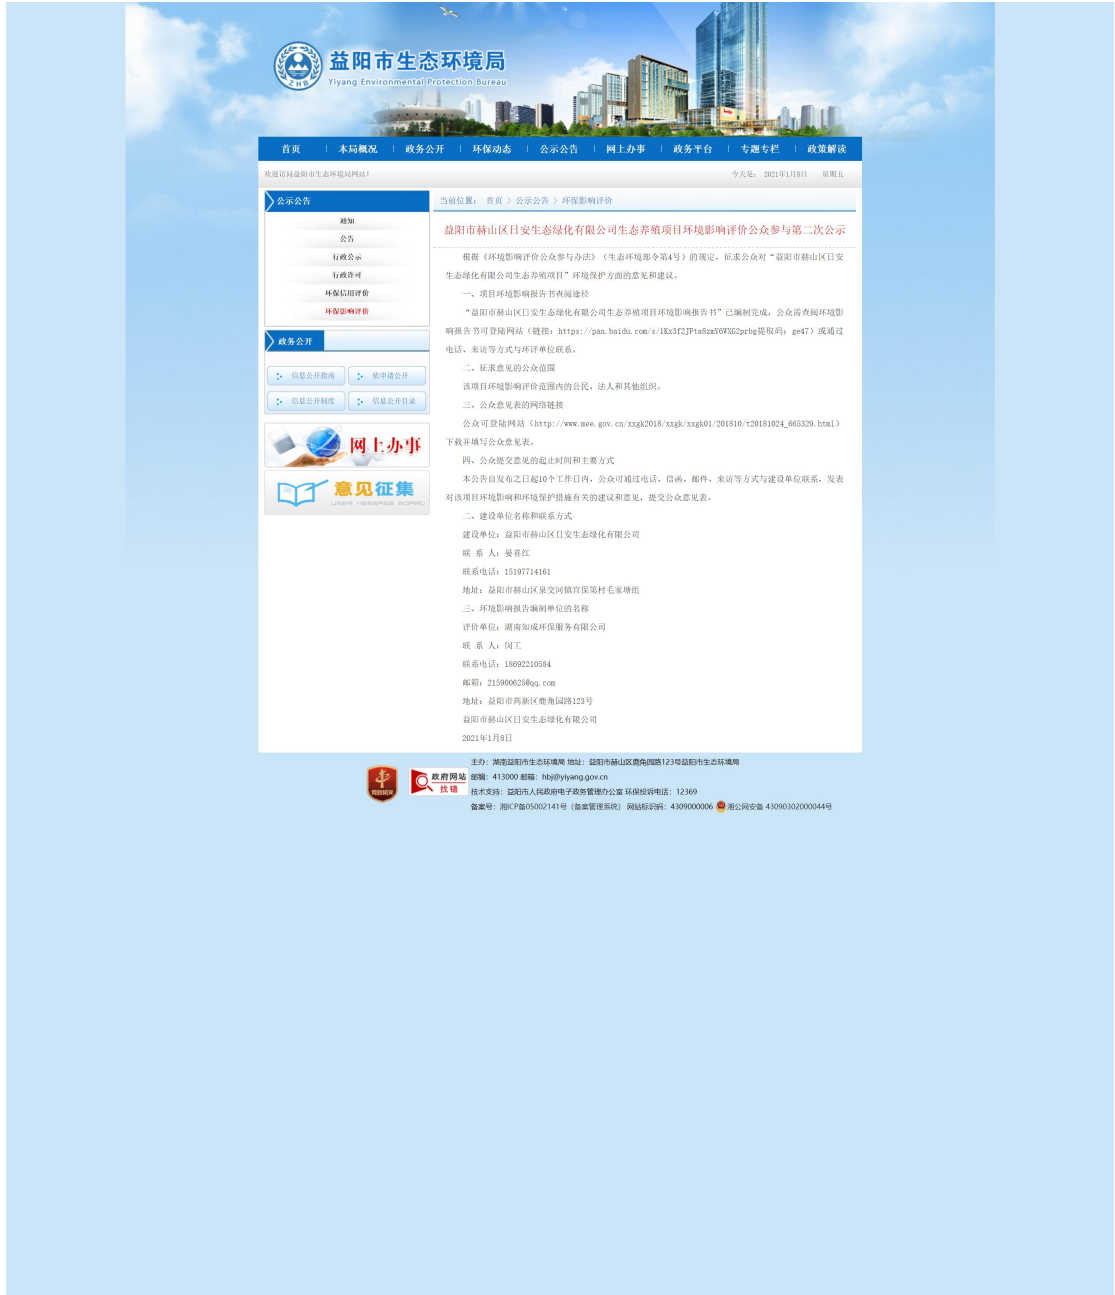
益阳市生态环境局
Yiyang Environmental Protection Bureau

首页 | 本局概况 | 政务公开 | 环保动态 | 公示公告 | 网上办事 | 政务平台 | 专题专栏 | 政策解读

欢迎访问益阳市生态环境局网站！

今天是：2021年1月8日 星期五

公示公告
通知
公告
行政公示
行政许可
环保信用评价
环保影响评价

政务公开
信息公开指南
依申请公开
信息公开制度
信息公开目录

网上办事

意见征集
USER MESSAGE BOARD

当前位置： 首页 > 公示公告 > 环保影响评价

益阳市赫山区日安生态绿化有限公司生态养殖项目环境影响评价公众参与第二次公示

根据《环境影响评价公众参与办法》（生态环境部令第4号）的规定，征求公众对“益阳市赫山区日安生态绿化有限公司生态养殖项目”环境保护方面的意见和建议。

一、项目环境影响报告书查阅途径

“益阳市赫山区日安生态绿化有限公司生态养殖项目环境影响报告书”已编制完成，公众需查阅环境影响报告书可登陆网站（链接：https://pan.baidu.com/s/1Kx3f2JPta8zmY6WXG2prbg提取码：ge47）或通过电话、来访等方式与环评单位联系。

二、征求意见的公众范围

该项目环境影响评价范围内的公民、法人和其他组织。

三、公众意见表的网络链接

公众可登陆网站（http://www.mee.gov.cn/xxgk2018/xxgk/xxgk01/201810/t20181024_665329.html）下载并填写公众意见表。

四、公众提交意见的起止时间和主要方式

本公告自发布之日起10个工作日内，公众可通过电话、信函、邮件、来访等方式与建设单位联系，发表对该项目环境影响和环境保护措施有关的建议和意见，提交公众意见表。

二、建设单位名称和联系方式

建设单位：益阳市赫山区日安生态绿化有限公司

联 系 人：晏喜红

联系电话：15197714161

地址：益阳市赫山区泉交河镇宫保第村毛家塘组

三、环境影响报告编制单位的名称

评价单位：湖南知成环保服务有限公司

联 系 人：闵工

联系电话：18692210584

邮箱：2159006258qq.com

地址：益阳市高新区鹿角园路123号

益阳市赫山区日安生态绿化有限公司

2021年1月8日

党政机关

政府网站 找错

主办：湖南益阳市生态环境局 地址：益阳市赫山区鹿角园路123号益阳市生态环境局
邮编：413000 邮箱：hbj@yiyang.gov.cn
技术支持：益阳市人民政府电子政务管理办公室 环保投诉电话：12369
备案号：湘ICP备05002141号（备案管理系统） 网站标识码：4309000006 湘公网安备 43090302000044号